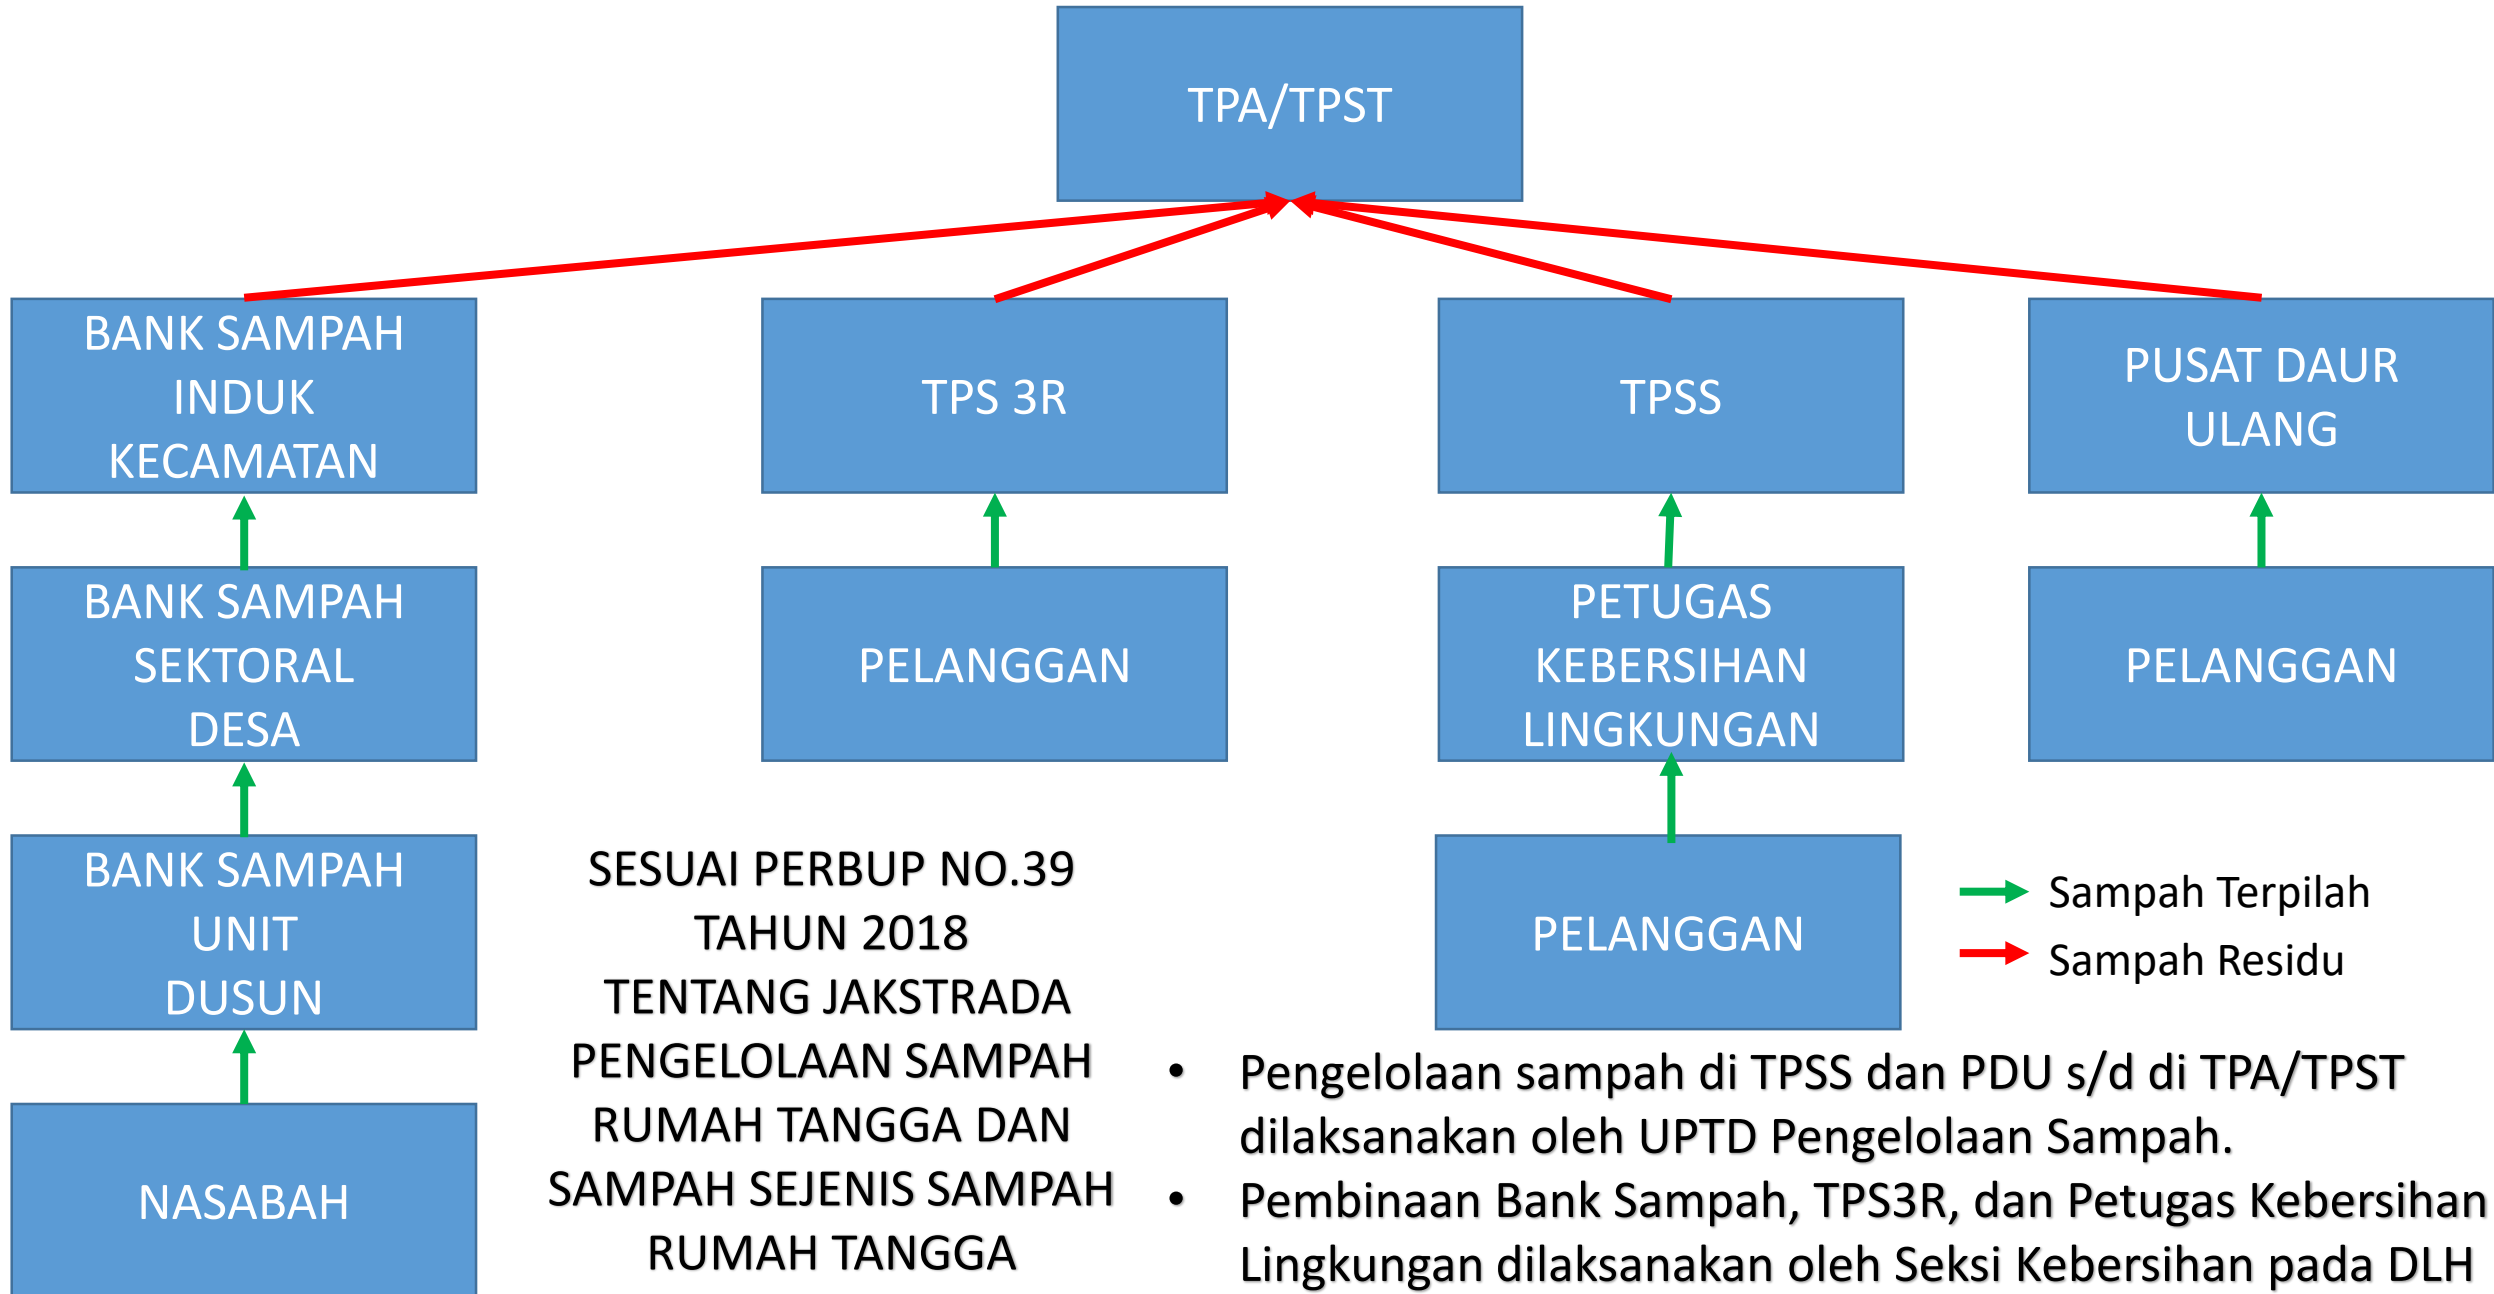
TPA/TPST

BANK SAMPAH INDUK KECAMATAN

TPS 3R

TPSS

PUSAT DAUR ULANG

BANK SAMPAH SEKTORAL DESA

PELANGGAN

PETUGAS KEBERSIHAN LINGKUNGAN

PELANGGAN

BANK SAMPAH UNIT DUSUN

PELANGGAN

NASABAH

SESUAI PERBUP NO.39 TAHUN 2018 TENTANG JAKSTRADA PENGELOLAAN SAMPAH RUMAH TANGGA DAN SAMPAH SEJENIS SAMPAH RUMAH TANGGA

Sampah Terpilah

Sampah Residu

• Pengelolaan sampah di TPSS dan PDU s/d di TPA/TPST dilaksanakan oleh UPTD Pengelolaan Sampah.

• Pembinaan Bank Sampah, TPS3R, dan Petugas Kebersihan Lingkungan dilaksanakan oleh Seksi Kebersihan pada DLH